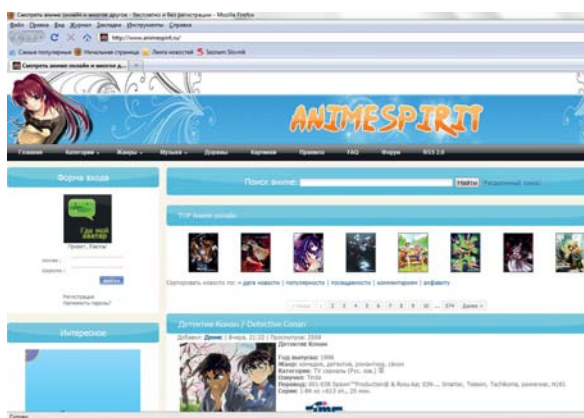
Смотреть аниме онлайн и многое другое - бесплатно и без регистрации - Mozilla Firefox

Файл Правка Вид Журнал Закладки Инструменты Справка

http://www.animespirit.ru/

Самые популярные Начальная страница Лента новостей Seznam Slovník

Смотреть аниме онлайн и многое д...

ANIMESPIRIT

Главная Категории Жанры Музыка Дорамы Картинки Правила FAQ Форум RSS 2.0

Форма входа

Где мой аватар

Привет, Гость!

логин:

пароль:

войти

Регистрация
Напомнить пароль?

Интересное

Поиск аниме: Найти Расширенный поиск

TOP Аниме онлайн

Сортировать новости по: дата новости | популярности | посещаемости | комментариям | алфавиту

Назад 1 2 3 4 5 6 7 8 9 10 ... 374 Далее

Детектив Конан / Detective Conan

Добавил: Денис | Вчера, 21:33 | Просмотров: 2508

Детектив Конан

Год выпуска: 1996
Жанр: комедия, детектив, романтика, сёнэн
Категория: TV сериал (Рус. озв.)
Озвучил: Tinda
Перевод: 001-036 Spawn^Productions & Ross.kay 039-... Shanter, Totoro, Tachikoma, pomerine, N161
Серии: 1-84 из >613 эп., 25 мин.

Готово